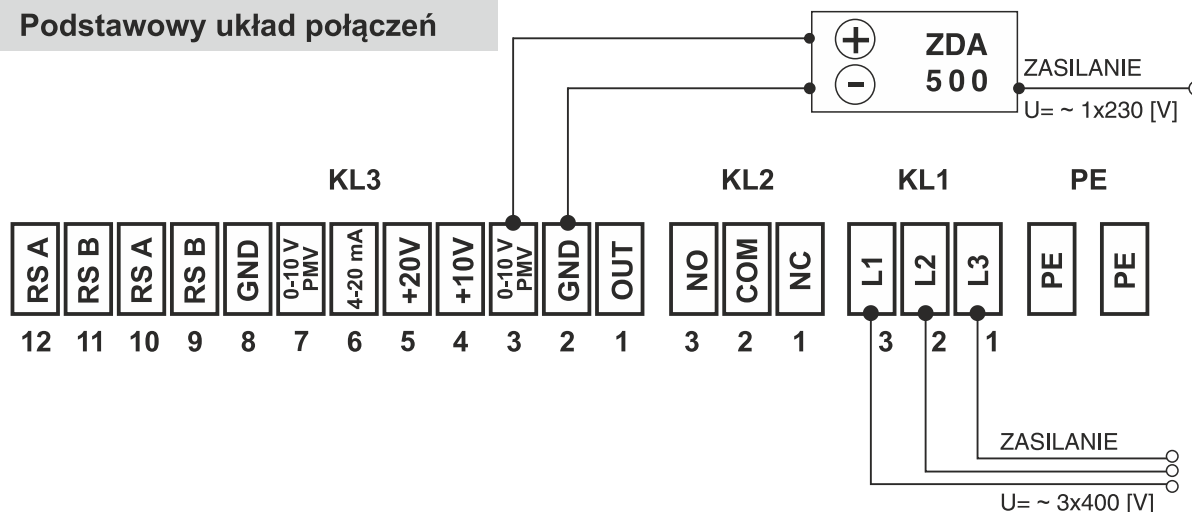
Podstawowy układ połączeń

+
−
ZDA
500
ZASILANIE
U= ~ 1x230 [V]

KL3
KL2
KL1
PE

RS A
RS B
RS A
RS B
GND
0-10 V PMV
4-20 mA
+20V
+10V
0-10 V PMV
GND
OUT
NO
COM
NC
L1
L2
L3
PE
PE

12 11 10 9 8 7 6 5 4 3 2 1
3 2 1
3 2 1

ZASILANIE
U= ~ 3x400 [V]